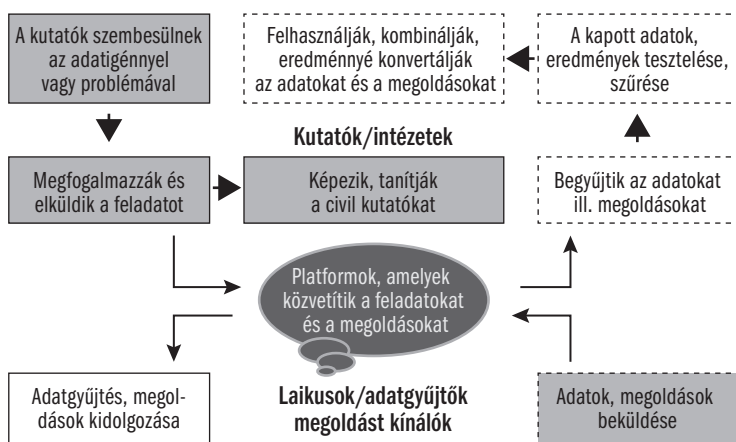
A kutatók szembesülnek az adatigénnyel vagy problémával

Felhasználják, kombinálják, eredménnyé konvertálják az adatokat és a megoldásokat

A kapott adatok, eredmények tesztelése, szűrése

Kutatók/intézetek

Megfogalmazzák és elküldik a feladatot

Képezik, tanítják a civil kutatókat

Begyűjtik az adatokat ill. megoldásokat

Platformok, amelyek közvetítik a feladatokat és a megoldásokat

Adatgyűjtés, megoldások kidolgozása

Laikusok/adatgyűjtők megoldást kínálók

Adatok, megoldások beküldése